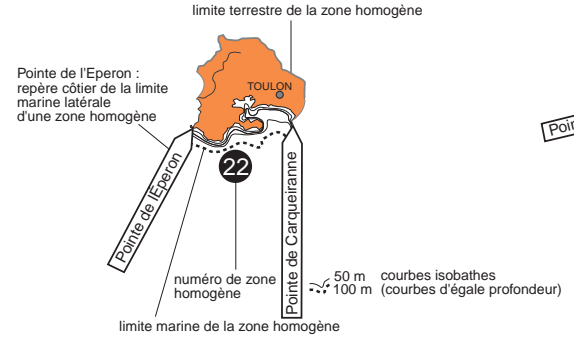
limite terrestre de la zone homogène

Pointe de l'Eperon : repère côtier de la limite marine latérale d'une zone homogène

TOULON

22

Pointe de l'Eperon

Pointe de Carqueiranne

Poi

numéro de zone homogène

50 m
100 m
courbes isobathes (courbes d'égale profondeur)

limite marine de la zone homogène